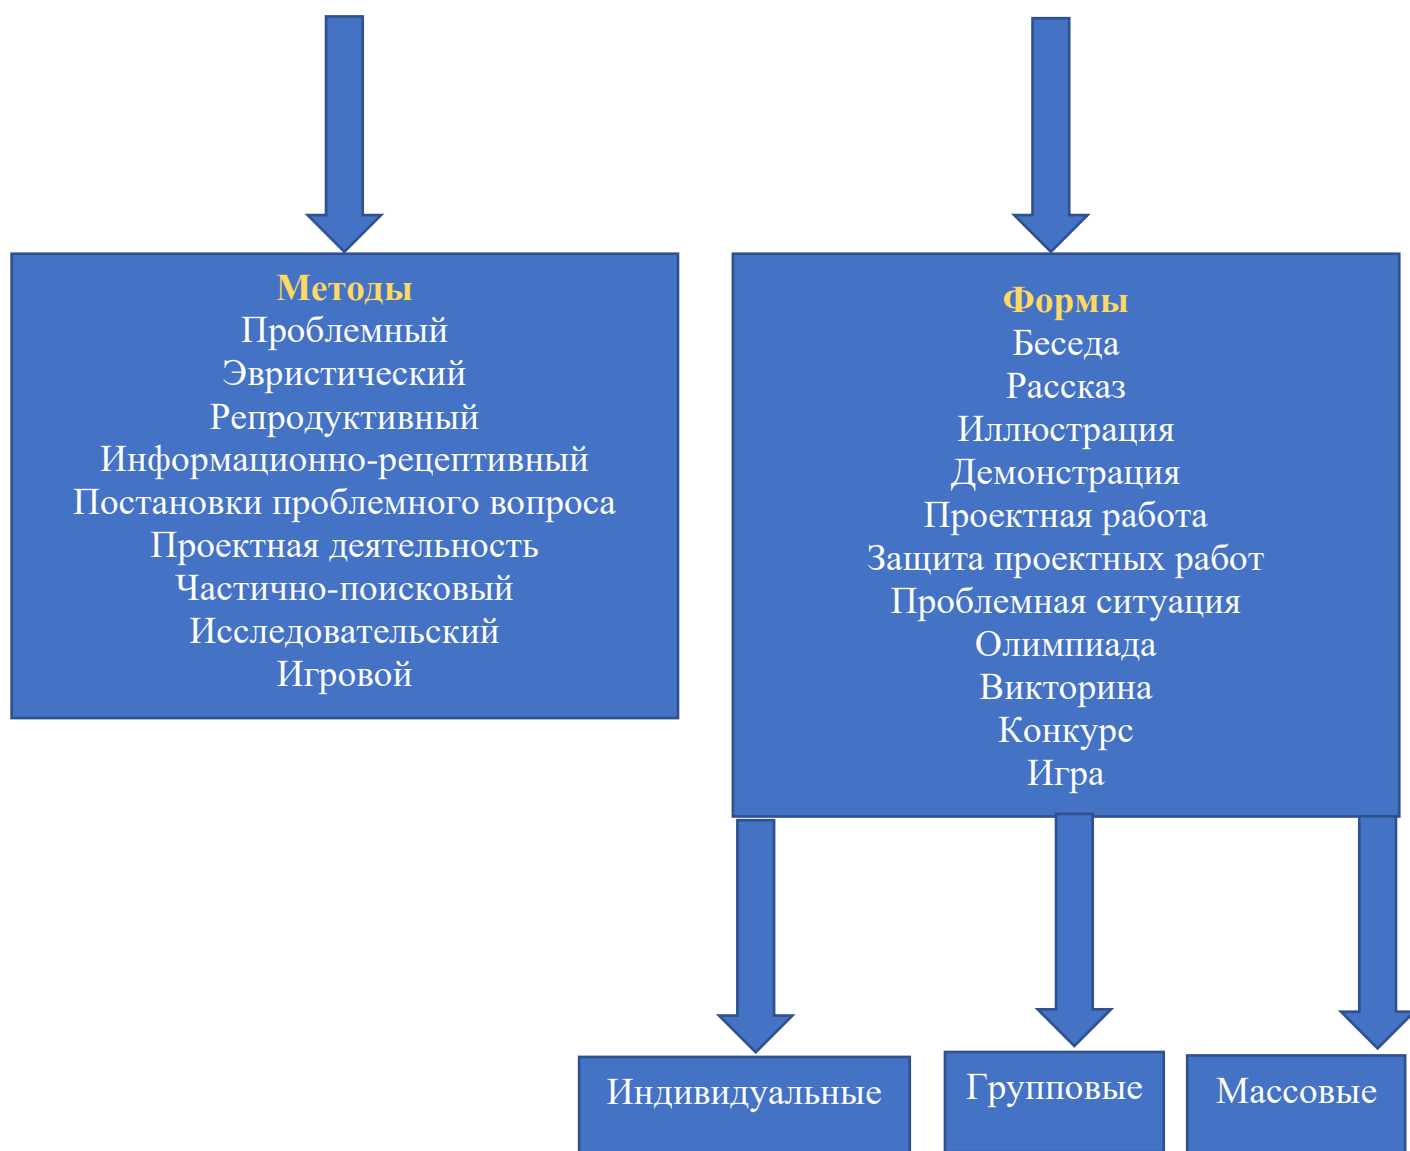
Методы
Проблемный
Эвристический
Репродуктивный
Информационно-рецептивный
Постановки проблемного вопроса
Проектная деятельность
Частично-поисковый
Исследовательский
Игровой

Формы
Беседа
Рассказ
Иллюстрация
Демонстрация
Проектная работа
Защита проектных работ
Проблемная ситуация
Олимпиада
Викторина
Конкурс
Игра

Индивидуальные

Групповые

Массовые